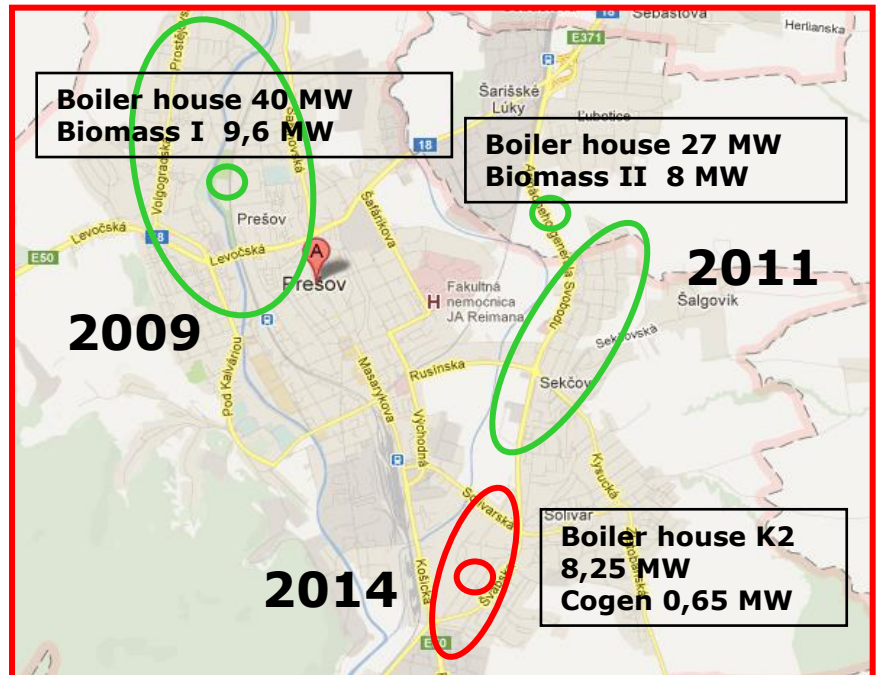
Boiler house 40 MW
Biomass I 9,6 MW

Boiler house 27 MW
Biomass II 8 MW

2011

2009

2014

Boiler house K2
8,25 MW
Cogen 0,65 MW

Prostějovská
Volgogradská
Sabinovská
Levočská
Prešov
Šafárikova
Šarišské Lúky
Ľubotice
Sebastová
Herlianska
Armádneho generála Svobodu
Fakultná nemocnica JA Reimana
Šalgovík
Sekčovská
Sekčov
Rusínska
Masarykova
Východná
Pod Kalváriou
Solivarská
Kysucká
Solivar
Košická
Švábska
Levočská
E50
E371
18